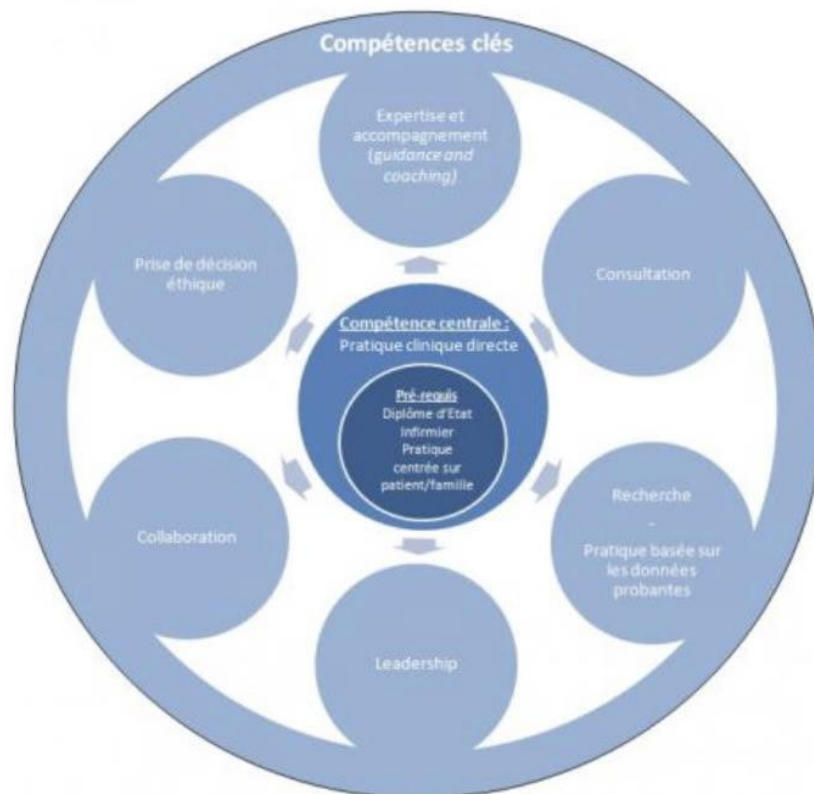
Compétences clés

Expertise et accompagnement (*guidance and coaching*)

Consultation

Recherche
-
Pratique basée sur les données probantes

Leadership

Collaboration

Prise de décision éthique

Compétence centrale :
Pratique clinique directe

Pré-requis
Diplôme d'Etat Infirmier
Pratique centrée sur patient/famille